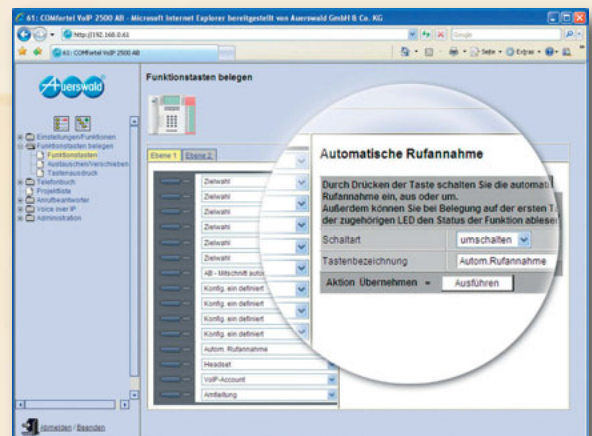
61: COMfortel VoIP 2500 AB - Microsoft Internet Explorer bereitgestellt von Auerswald GmbH & Co. KG

http://192.168.0.61

Google

61: COMfortel VoIP 2500 AB

Seite • Extras •

Auerswald

Funktionstasten belegen

Einstellungen/Funktionen
Funktionstasten belegen
Funktionstasten
Austauschen/Verschieben
Tastenausdruck
Telefonbuch
Projektliste
Anrufbeantworter
Voice over IP
Administration

Ebene 1 Ebene 2

Zielwahl
Zielwahl
Zielwahl
Zielwahl
Zielwahl
Zielwahl
AB - Mitschnitt autom
Konfig. ein definiert
Konfig. ein definiert
Konfig. ein definiert
Konfig. ein definiert
Autom. Rufannahme
Headset
VoIP-Account
Amtleitung

Automatische Rufannahme

Durch Drücken der Taste schalten Sie die automati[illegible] Rufannahme ein, aus oder um. Außerdem können Sie bei Belegung auf der ersten T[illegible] der zugehörigen LED den Status der Funktion ablese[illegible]

Schaltart umschalten

Tastenbezeichnung Autom.Rufannahme

Aktion Übernehmen = Ausführen

Abmelden / Beenden